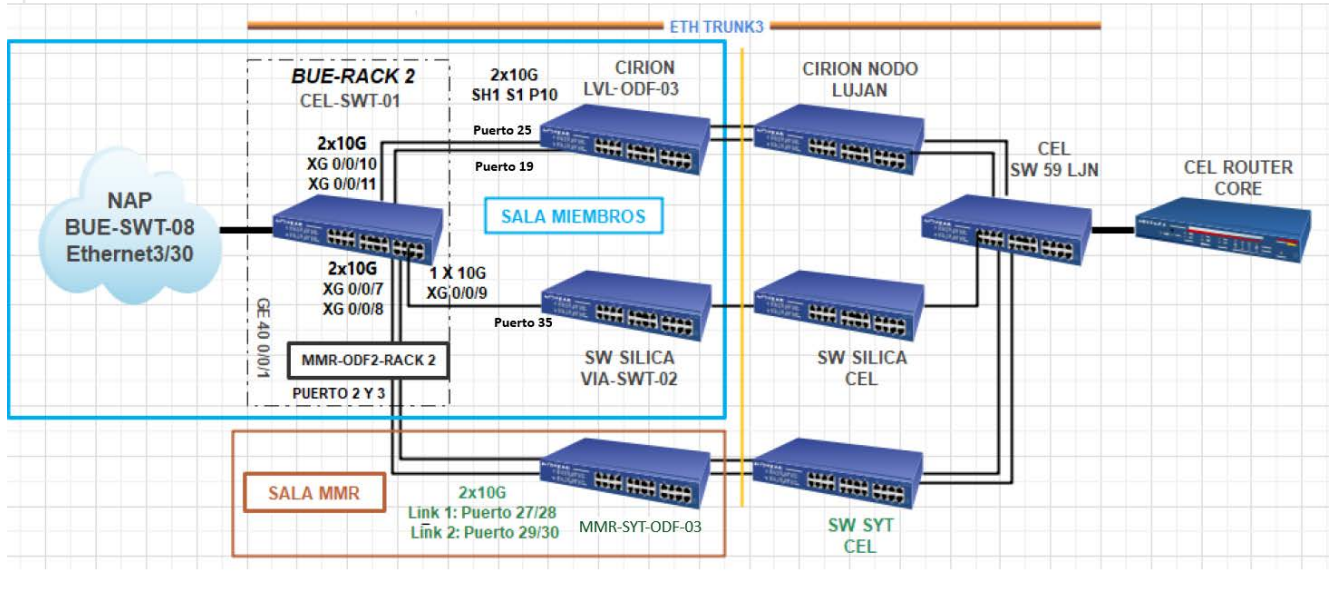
ETH TRUNK3

BUE-RACK 2
CEL-SWT-01

2x10G
SH1 S1 P10

CIRION
LVL-ODF-03

CIRION NODO
LUJAN

Puerto 25

2x10G
XG 0/0/10
XG 0/0/11

Puerto 19

CEL
SW 59 LJN

CEL ROUTER
CORE

NAP
BUE-SWT-08
Ethernet3/30

SALA MIEMBROS

2x10G
XG 0/0/7
XG 0/0/8

1 X 10G
XG 0/0/9

Puerto 35

GE 40 0/0/1

MMR-ODF2-RACK 2

PUERTO 2 Y 3

SW SILICA
VIA-SWT-02

SW SILICA
CEL

SALA MMR

2x10G
Link 1: Puerto 27/28
Link 2: Puerto 29/30

MMR-SYT-ODF-03

SW SYT
CEL